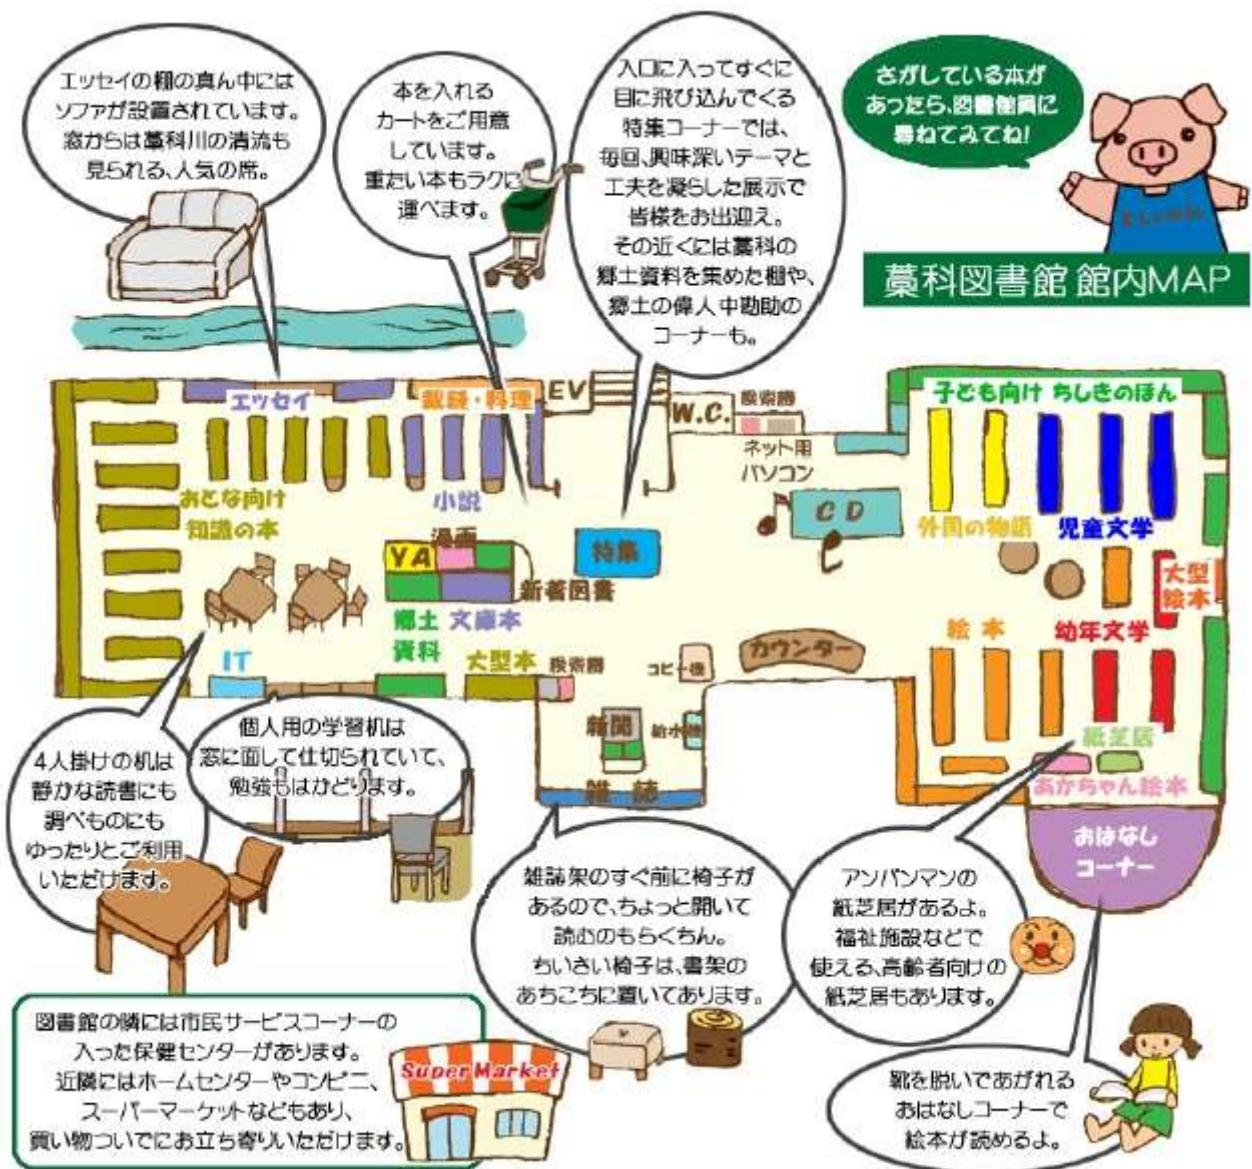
エッセイの棚の真ん中にはソファが設置されています。窓からは蓼科川の清流も見られる、人気の席。

本を入れるカートをご用意しています。重たい本もラクに運べます。

入口に入ってすぐに目に飛び込んでくる特集コーナーでは、毎回、興味深いテーマと工夫を凝らした展示で皆様をお出迎え。その近くには蓼科の郷土資料を集めた棚や、郷土の偉人中勘助のコーナーも。

さがしている本があったら、図書館員に尋ねてみてね!

蓼科図書館 館内MAP

エッセイ
家庭・料理
EV
W.C.
検索機
ネット用パソコン
子ども向け ちしきのほん
おとな向け知識の本
小説
漫画
YA
特集
CD
外国の物語
児童文学
新着図書
大型絵本
郷土資料
文庫本
絵本
幼年文学
IT
大型本
検索機
コピー機
カウンター
新聞
給水機
雑誌
紙芝居
あかちゃん絵本
おはなしコーナー

4人掛けの机は静かな読書にも調べものにもゆったりとご利用いただけます。

個人用の学習机は窓に面して仕切られていて、勉強もはかどります。

雑誌架のすぐ前に椅子があるので、ちょっと開いて読むのもらくちん。ちいさい椅子は、書架のあちこちに置いてあります。

アンパンマンの紙芝居があるよ。福祉施設などで使える、高齢者向けの紙芝居もあります。

図書館の隣には市民サービスコーナーの入った保健センターがあります。近隣にはホームセンターやコンビニ、スーパーマーケットなどもあり、買い物ついでにお立ち寄りいただけます。

Super Market

靴を脱いであがれるおはなしコーナーで絵本が読めるよ。